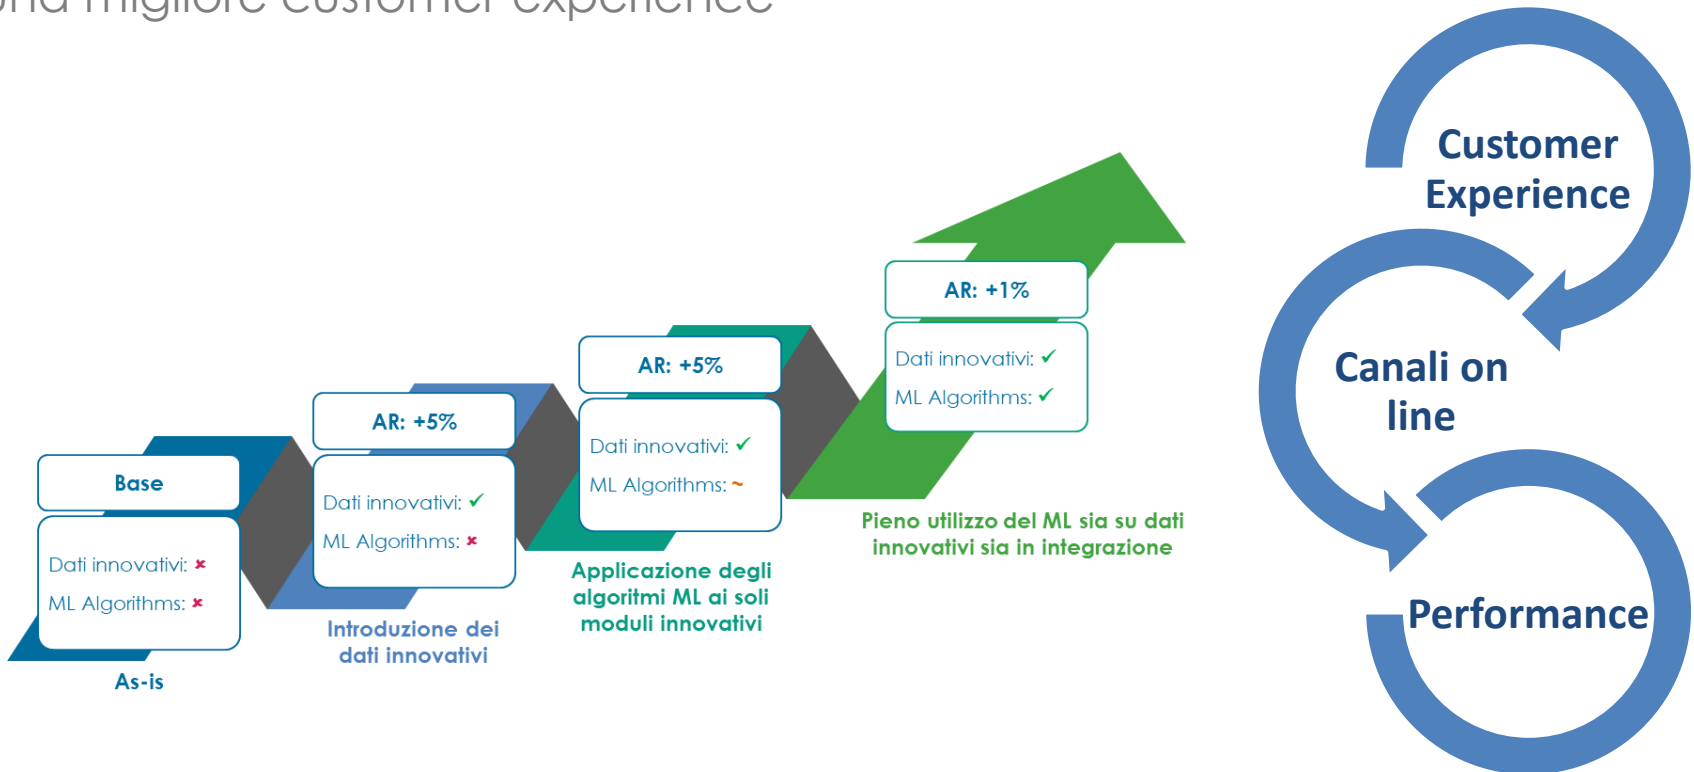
una migliore customer experience

Base

Dati innovativi: ✘

ML Algorithms: ✘

As-is

AR: +5%

Dati innovativi: ✓

ML Algorithms: ✘

Introduzione dei dati innovativi

AR: +5%

Dati innovativi: ✓

ML Algorithms: ~

Applicazione degli algoritmi ML ai soli moduli innovativi

AR: +1%

Dati innovativi: ✓

ML Algorithms: ✓

Pieno utilizzo del ML sia su dati innovativi sia in integrazione

Customer Experience

Canali on line

Performance